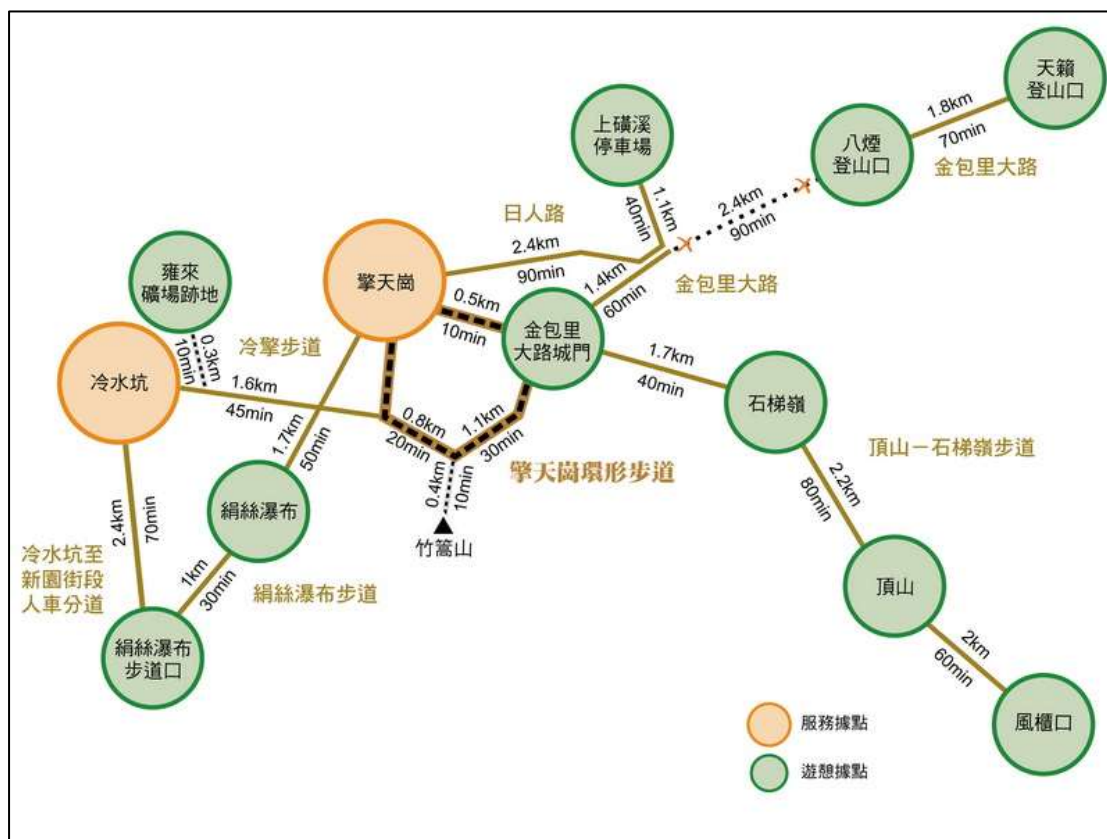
天籟登山口

1.8km
70min

八煙登山口

金包里大路

上磺溪停車場

2.4km
90min

1.1km
40min

日人路

2.4km
90min

1.4km
60min

金包里大路

擎天崗

雍來礦場跡地

0.5km
10min

金包里大路城門

冷擎步道

0.3km
10min

1.7km
40min

冷水坑

1.6km
45min

石梯嶺

1.7km
50min

0.8km
20min

1.1km
30min

頂山－石梯嶺步道

0.4km
10min

擎天崗環形步道

絹絲瀑布

2.2km
80min

2.4km
70min

竹篙山

冷水坑至新園街段人車分道

1km
30min

絹絲瀑布步道

頂山

絹絲瀑布步道口

2km
60min

服務據點

遊憩據點

風櫃口